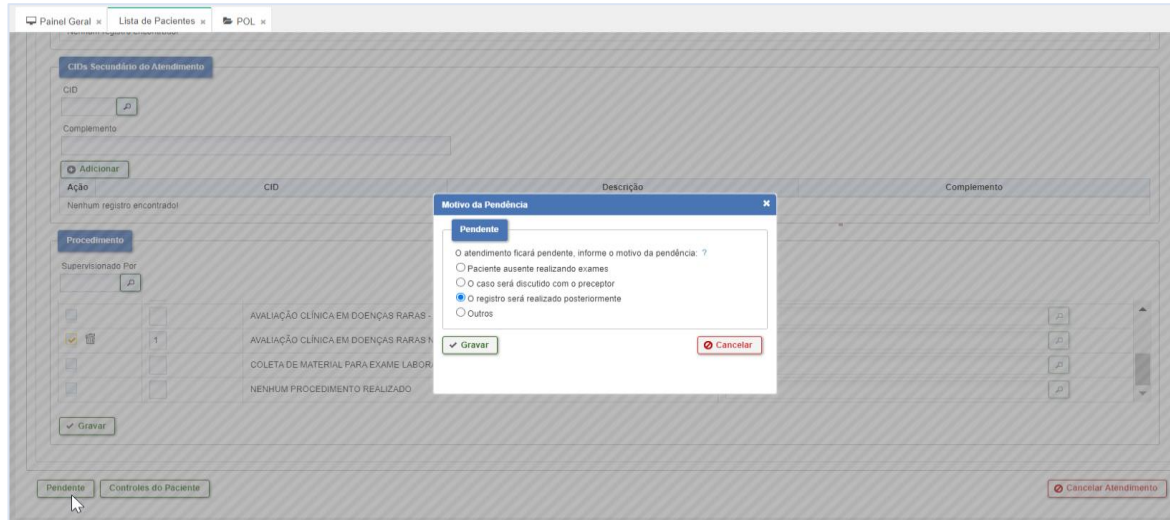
Painel Geral × Lista de Pacientes × POL ×

CIDs Secundário do Atendimento

CID

Complemento

Adicionar

| Ação | CID | Descrição | Complemento |
|---|---|---|---|
| Nenhum registro encontrado! | | | |

Procedimento

Supervisionado Por

AVALIAÇÃO CLÍNICA EM DOENÇAS RARAS -

1 AVALIAÇÃO CLÍNICA EM DOENÇAS RARAS N

COLETA DE MATERIAL PARA EXAME LABORA

NENHUM PROCEDIMENTO REALIZADO

Gravar

Pendente Controles do Paciente

Cancelar Atendimento

Motivo da Pendência

Pendente

O atendimento ficará pendente, informe o motivo da pendência: ?

Paciente ausente realizando exames

O caso será discutido com o preceptor

O registro será realizado posteriormente

Outros

Gravar

Cancelar